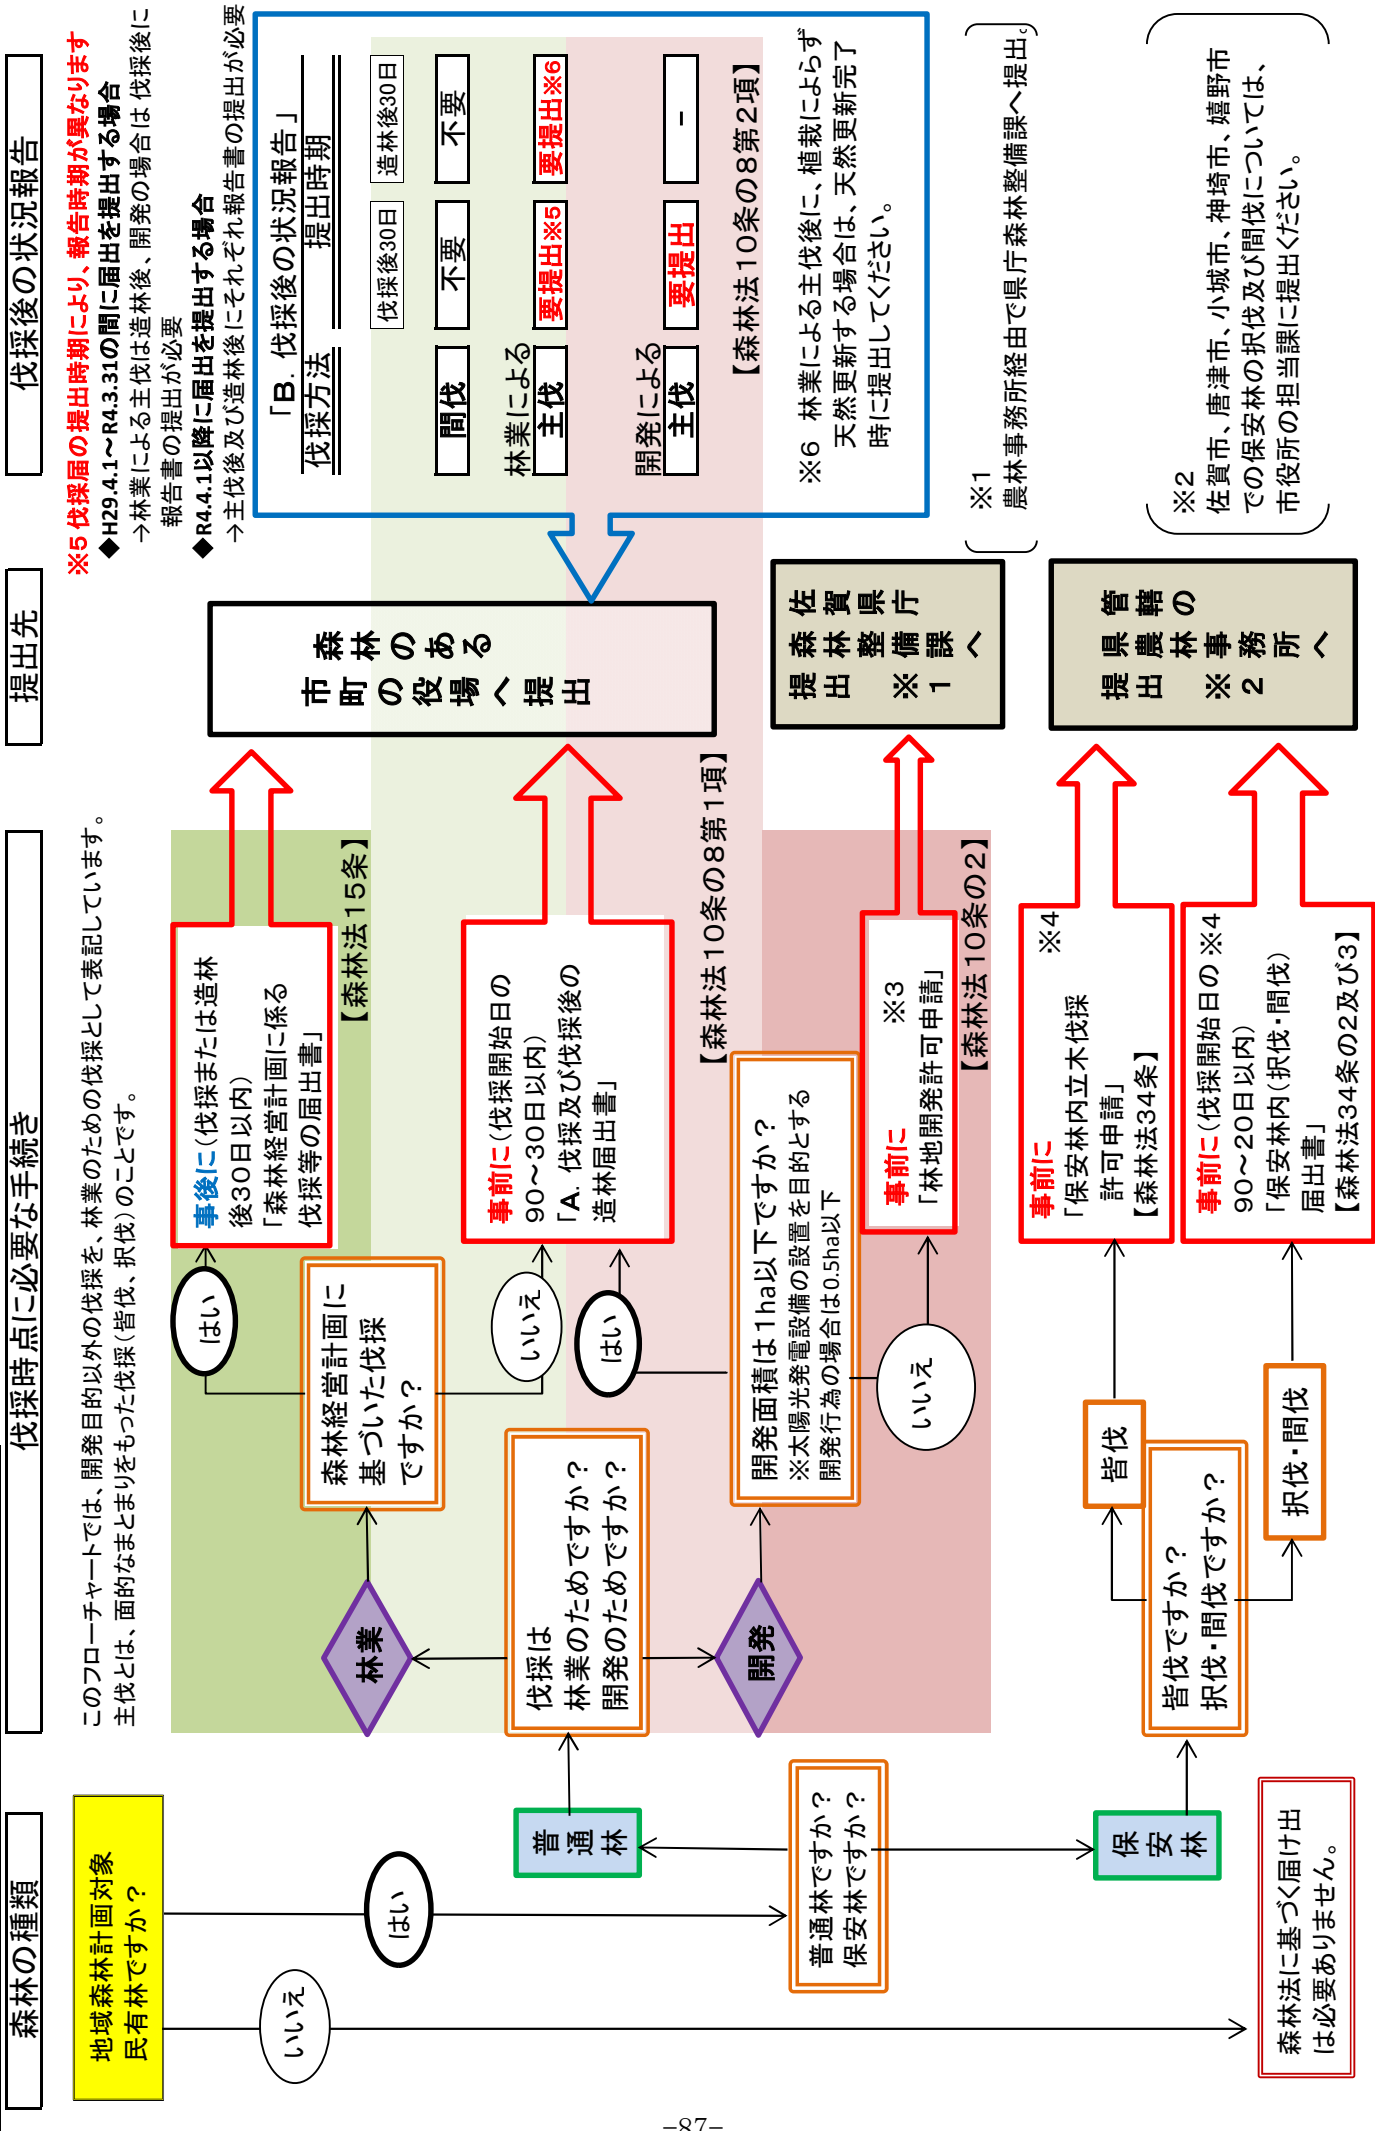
森林の種類

伐採時点に必要な手続き

提出先

伐採後の状況報告

このフローチャートでは、開発目的以外の伐採を、林業のための伐採として表記しています。
主伐とは、面的なまとまりをもった伐採（皆伐、択伐）のことです。

地域森林計画対象民有林ですか？

いいえ

はい

普通林ですか？保安林ですか？

普通林

保安林

森林法に基づく届け出は必要ありません。

伐採は林業のためですか？開発のためですか？

林業

開発

森林経営計画に基づいた伐採ですか？

はい

いいえ

事後に（伐採または造林後30日以内）「森林経営計画に係る伐採等の届出書」
【森林法15条】

事前に（伐採開始日の90～30日以内）「A. 伐採及び伐採後の造林届出書」
【森林法10条の8第1項】

開発面積は1ha以下ですか？
※太陽光発電設備の設置を目的とする開発行為の場合は0.5ha以下

はい

いいえ

事前に ※3「林地開発許可申請」
【森林法10条の2】

皆伐ですか？択伐・間伐ですか？

皆伐

択伐・間伐

事前に ※4「保安林内立木伐採許可申請」
【森林法34条】

事前に（伐採開始日の90～20日以内）※4「保安林内（択伐・間伐）届出書」
【森林法34条の2及び3】

森林のある市町の役場へ提出

佐賀県庁森林整備課へ提出 ※1

管轄の県農林事務所へ提出 ※2

※5 伐採届の提出時期により、報告時期が異なります
◆H29.4.1～R4.3.31の間に届出を提出する場合
→林業による主伐は造林後、開発の場合は伐採後に報告書の提出が必要
◆R4.4.1以降に届出を提出する場合
→主伐後及び造林後にそれぞれ報告書の提出が必要

「B. 伐採後の状況報告」

| 伐採方法 | 提出時期 | |
|---|---|---|
| | 伐採後30日 | 造林後30日 |
| 間伐 | 不要 | 不要 |
| 林業による主伐 | 要提出※5 | 要提出※6 |
| 開発による主伐 | 要提出 | － |

【森林法10条の8第2項】

※6 林業による主伐後に、植栽によらず天然更新する場合は、天然更新完了時に提出してください。

※1
農林事務所経由で県庁森林整備課へ提出。

※2
佐賀市、唐津市、小城市、神埼市、嬉野市での保安林の択伐及び間伐については、市役所の担当課に提出ください。

–87–